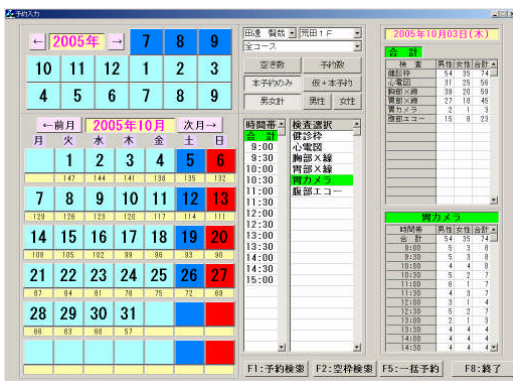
予約入力

← 2005年 →

| 7 | 8 | 9 |
|---|---|---|

| 10 | 11 | 12 | 1 | 2 | 3 |
|---|---|---|---|---|---|
| 4 | 5 | 6 | 7 | 8 | 9 |

←前月 2005年10月 次月→

| 月 | 火 | 水 | 木 | 金 | 土 | 日 |
|---|---|---|---|---|---|---|
|  | 1 | 2 | 3 | 4 | 5 | 6 |
|  | 147 | 144 | 141 | 138 | 135 | 132 |
| 7 | 8 | 9 | 10 | 11 | 12 | 13 |
| 129 | 126 | 123 | 120 | 117 | 114 | 111 |
| 14 | 15 | 16 | 17 | 18 | 19 | 20 |
| 108 | 105 | 102 | 99 | 96 | 93 | 90 |
| 21 | 22 | 23 | 24 | 25 | 26 | 27 |
| 87 | 84 | 81 | 78 | 75 | 72 | 69 |
| 28 | 29 | 30 | 31 |  |  |  |
| 66 | 63 | 60 | 57 |  |  |  |

田邊 製薬 荒田1F
全コース

空枠数 予約数
本予約のみ 仮＋本予約
男女計 男性 女性

時間帯
合 計
9:00
9:30
10:00
10:30
11:00
11:30
12:00
12:30
13:00
13:30
14:00
14:30
15:00

検査選択
健診枠
心電図
胸部X線
胃部X線
胃カメラ
腹部エコー

2005年10月03日(木)

合 計

| 検 査 | 男性 | 女性 | 合計 |
|---|---|---|---|
| 健診枠 | 54 | 35 | 74 |
| 心電図 | 31 | 25 | 56 |
| 胸部X線 | 39 | 20 | 59 |
| 胃部X線 | 27 | 18 | 45 |
| 胃カメラ | 2 | 1 | 3 |
| 腹部エコー | 15 | 8 | 23 |

胃カメラ

| 時間帯 | 男性 | 女性 | 合計 |
|---|---|---|---|
| 合 計 | 54 | 35 | 74 |
| 9:00 | 5 | 3 | 8 |
| 9:30 | 5 | 3 | 8 |
| 10:00 | 4 | 4 | 8 |
| 10:30 | 5 | 2 | 7 |
| 11:00 | 6 | 1 | 7 |
| 11:30 | 4 | 3 | 7 |
| 12:00 | 3 | 1 | 4 |
| 12:30 | 5 | 2 | 7 |
| 13:00 | 3 | 4 | 7 |
| 13:30 | 4 | 4 | 4 |
| 14:00 | 4 | 4 | 4 |
| 14:30 | 4 | 4 | 4 |

F1:予約検索 F2:空枠検索 F5:一括予約 F8:終了